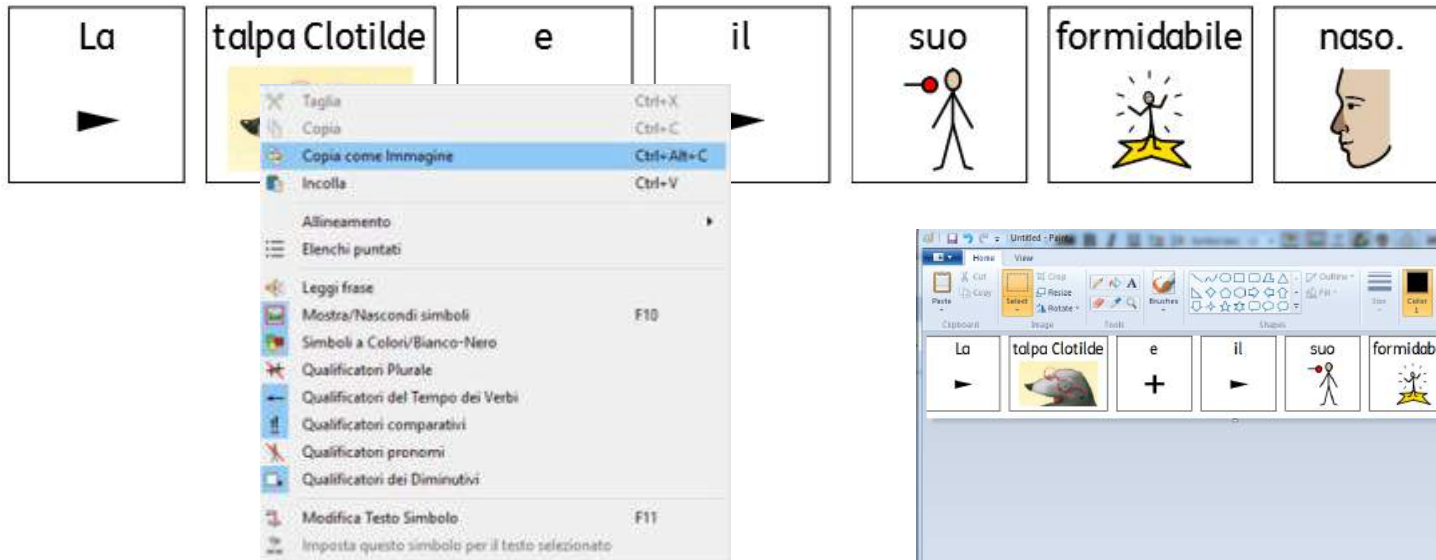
La | talpa Clotilde | e | il | suo | formidabile | naso.

Taglia Ctrl+X
Copia Ctrl+C
Copia come Immagine Ctrl+Alt+C
Incolla Ctrl+V
Allineamento
Elenchi puntati
Leggi frase
Mostra/Nascondi simboli F10
Simboli a Colori/Bianco-Nero
Qualificatori Plurale
Qualificatori del Tempo dei Verbi
Qualificatori comparativi
Qualificatori pronomi
Qualificatori dei Diminutivi
Modifica Testo Simbolo F11
Imposta questo simbolo per il testo selezionato

Untitled - Paint
Home View
Paste Cut Copy Clipboard
Select Crop Resize Rotate Image
Tools
Brushes
Outline Fill Shapes
Size
Color 1

La | talpa Clotilde | e | il | suo | formidab